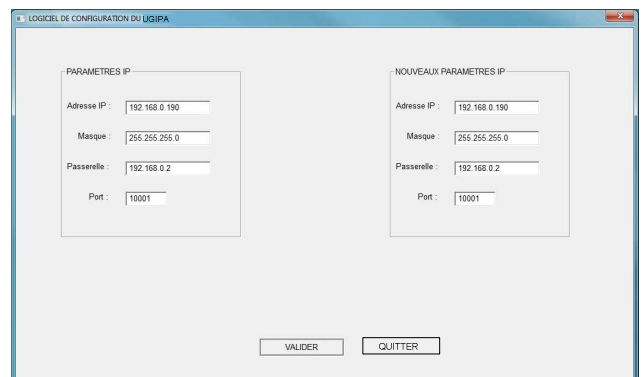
LOGICIEL DE CONFIGURATION DU UGIPA

PARAMETRES IP

Adresse IP : 192.168.0.190

Masque : 255.255.255.0

Passerelle : 192.168.0.2

Port : 10001

NOUVEAUX PARAMETRES IP

Adresse IP : 192.168.0.190

Masque : 255.255.255.0

Passerelle : 192.168.0.2

Port : 10001

VALIDER

QUITTER